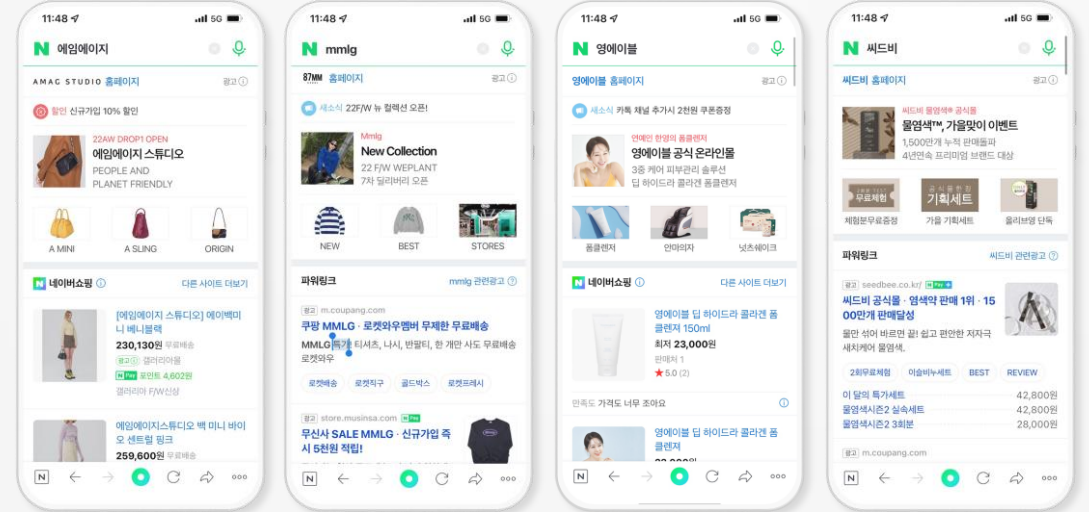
11:48 5G

N 에임에이지

AMAC STUDIO 홈페이지 광고

할인 신규가입 10% 할인

22AW DROP1 OPEN
에임에이지 스튜디오
PEOPLE AND PLANET FRIENDLY

A MINI
A SLING
ORIGIN

N 네이버쇼핑 다른 사이트 더보기

[에임에이지 스튜디오] 에이백미니 베니블랙
230,130원 무료배송
광고 갤러리아몰
N Pay 포인트 4,602원
갤러리아 F/W신상

에임에이지스튜디오 백 미니 바이오 센트럴 핑크
259,600원

11:48 5G

N mmlg

87MM 홈페이지 광고

새소식 22F/W 뉴 컬렉션 오픈!

Mmlg
New Collection
22 F/W WEPLANT
7차 딜리버리 오픈

NEW
BEST
STORES

파워링크 mmlg 관련광고

광고 m.coupang.com
쿠팡 MMLG · 로켓와우멤버 무제한 무료배송
MMLG 특가 티셔츠, 나시, 반팔티, 한 개만 사도 무료배송 로켓와우

로켓배송
로켓직구
골드박스
로켓프레시

광고 store.musinsa.com N Pay
무신사 SALE MMLG · 신규가입 즉시 5천원 적립!

11:48 5G

N 영에이블

영에이블 홈페이지 광고

새소식 카톡 채널 추가시 2천원 쿠폰증정

연예인 한영이 폼클렌저
영에이블 공식 온라인몰
3종 케어 피부관리 솔루션
딥 하이드라 콜라겐 폼클렌저

폼클렌저
안마의자
넛츠쉐이크

N 네이버쇼핑 다른 사이트 더보기

영에이블 딥 하이드라 콜라겐 폼클렌저 150ml
최저 23,000원
판매처 1
★ 5.0 (2)

만족도 가격도 너무 좋아요

영에이블 딥 하이드라 콜라겐 폼클렌저

11:48 5G

N 씨드비

씨드비 홈페이지 광고

씨드비 물염색 공식몰
물염색™, 가을맞이 이벤트
1,500만개 누적 판매돌파
4년연속 프리미엄 브랜드 대상

무료체험
기획세트

체험분무료증정
가을 기획세트
올리브영 단독

파워링크 씨드비 관련광고

광고 seedbee.co.kr/ N Pay
씨드비 공식몰 · 염색약 판매 1위 · 1500만개 판매달성
물안 섞어 바르면 끝! 쉽고 편안한 저자극 새치케어 물염색.

2회무료체험
이슬비누세트
BEST
REVIEW

이 달의 특가세트 42,800원
물염색시즌2 실속세트 42,800원
물염색시즌2 3회분 28,000원

광고 m.coupang.com